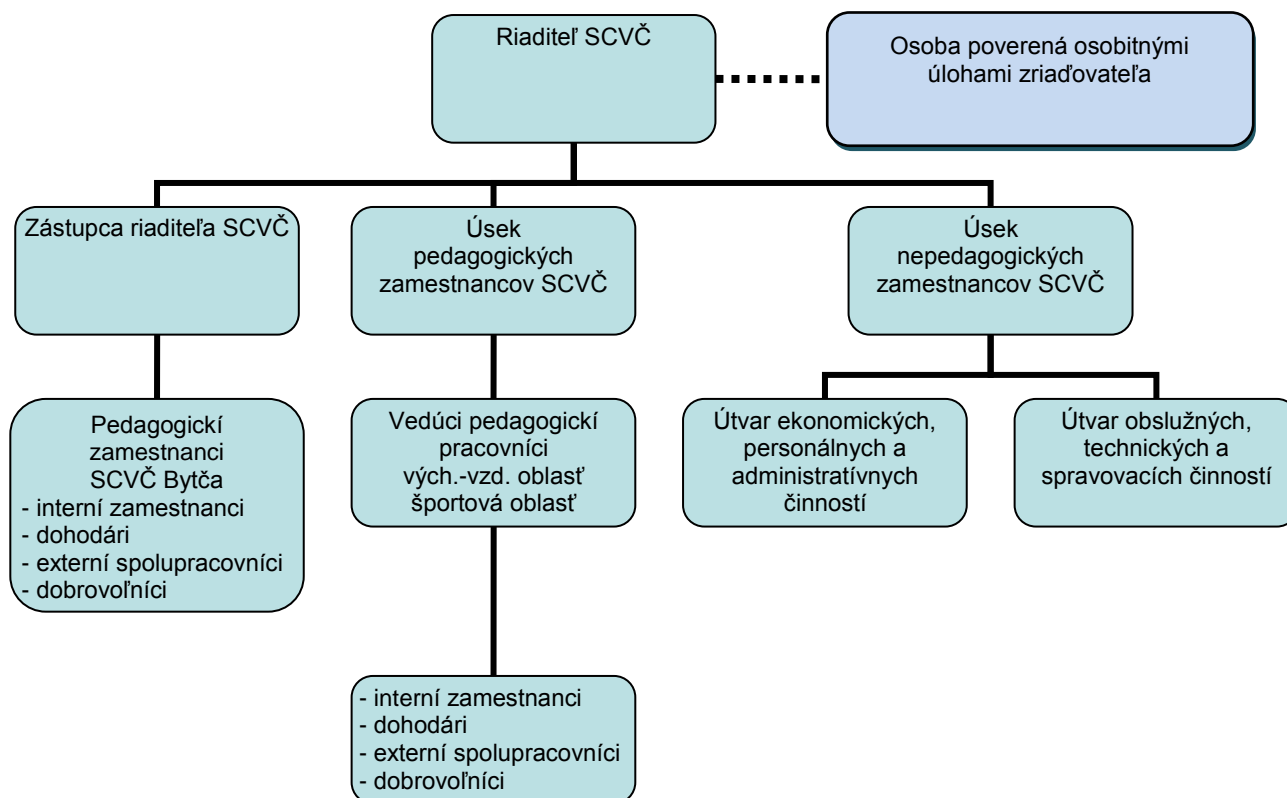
Riaditeľ SCVČ

Osoba poverená osobitnými úlohami zriaďovateľa

Zástupca riaditeľa SCVČ

Úsek pedagogických zamestnancov SCVČ

Úsek nepedagogických zamestnancov SCVČ

Pedagogickí zamestnanci SCVČ Bytča
- interní zamestnanci
- dohodári
- externí spolupracovníci
- dobrovoľníci

Vedúci pedagogickí pracovníci vých.-vzd. oblasť športová oblasť

Útvar ekonomických, personálnych a administratívnych činností

Útvar obslužných, technických a spravovacích činností

- interní zamestnanci
- dohodári
- externí spolupracovníci
- dobrovoľníci